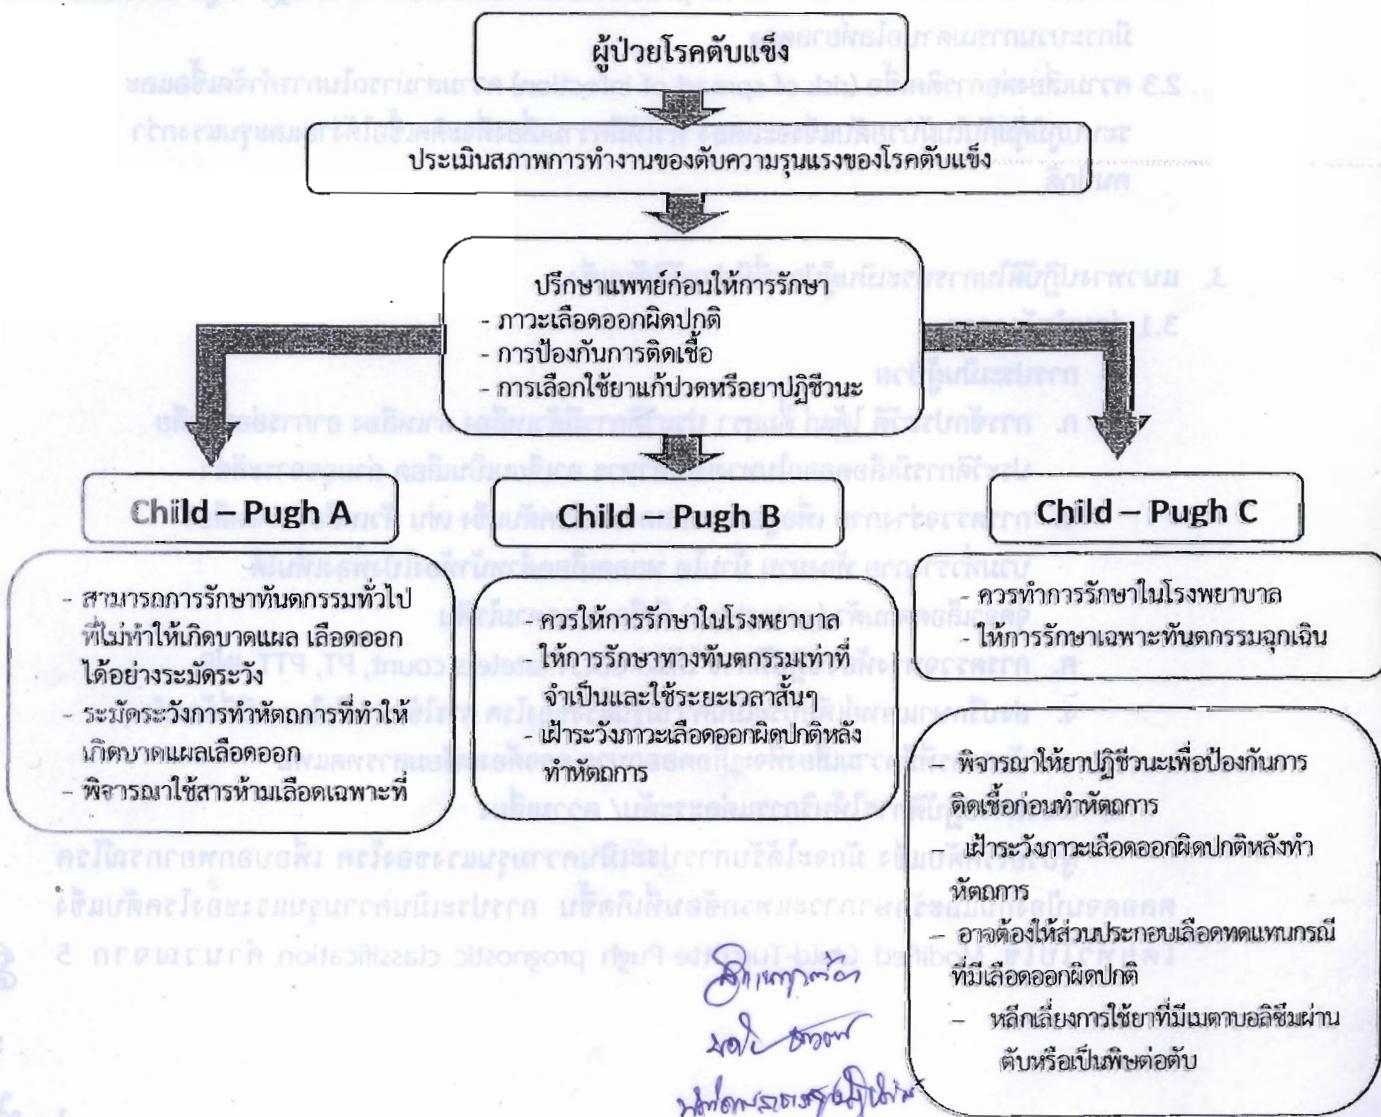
ผู้ป่วยโรคตับแข็ง

ประเมินสภาพการทำงานของตับความรุนแรงของโรคตับแข็ง

ปรึกษาแพทย์ก่อนให้การรักษา
- ภาวะเลือดออกผิดปกติ
- การป้องกันการติดเชื้อ
- การเลือกใช้ยาแก้ปวดหรือยาปฏิชีวนะ

Child – Pugh A

Child – Pugh B

Child – Pugh C

- สามารถการรักษาทันตกรรมทั่วไปที่ไม่ทำให้เกิดบาดแผล เลือดออกได้อย่างระมัดระวัง
- ระมัดระวังการทำหัตถการที่ทำให้เกิดบาดแผลเลือดออก
- พิจารณาใช้สารห้ามเลือดเฉพาะที่

- ควรให้การรักษาในโรงพยาบาล ให้การรักษาทางทันตกรรมเท่าที่จำเป็นและใช้ระยะเวลาสั้นๆ
- เฝ้าระวังภาวะเลือดออกผิดปกติหลังทำหัตถการ

- ควรทำการรักษาในโรงพยาบาล
- ให้การรักษาเฉพาะทันตกรรมฉุกเฉิน

- พิจารณาให้ยาปฏิชีวนะเพื่อป้องกันการติดเชื้อก่อนทำหัตถการ
- เฝ้าระวังภาวะเลือดออกผิดปกติหลังทำหัตถการ
- อาจต้องให้ส่วนประกอบเลือดทดแทนกรณีที่มีเลือดออกผิดปกติ
- หลีกเลี่ยงการใช้ยาที่มีเมตาบอลิซึมผ่านตับหรือเป็นพิษต่อตับ

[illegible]
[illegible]
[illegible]